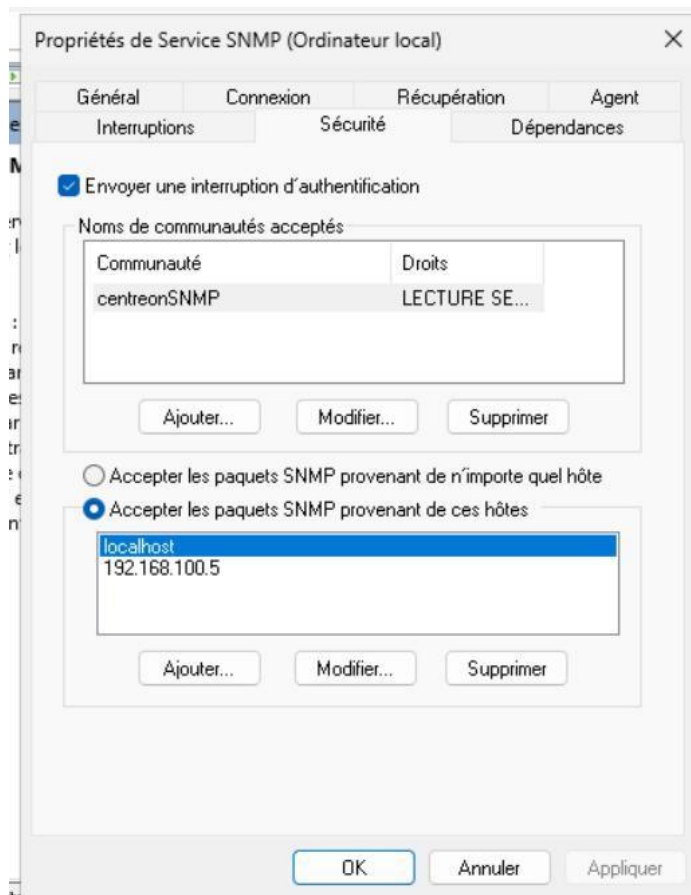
Propriétés de Service SNMP (Ordinateur local)

×

Général
Connexion
Récupération
Agent
Interruptions
Sécurité
Dépendances

Envoyer une interruption d'authentification

Noms de communautés acceptés

| Communauté | Droits |
|---|---|
| centreonSNMP | LECTURE SE... |

Ajouter...
Modifier...
Supprimer

Accepter les paquets SNMP provenant de n'importe quel hôte

Accepter les paquets SNMP provenant de ces hôtes

localhost
192.168.100.5

Ajouter...
Modifier...
Supprimer

OK
Annuler
Appliquer